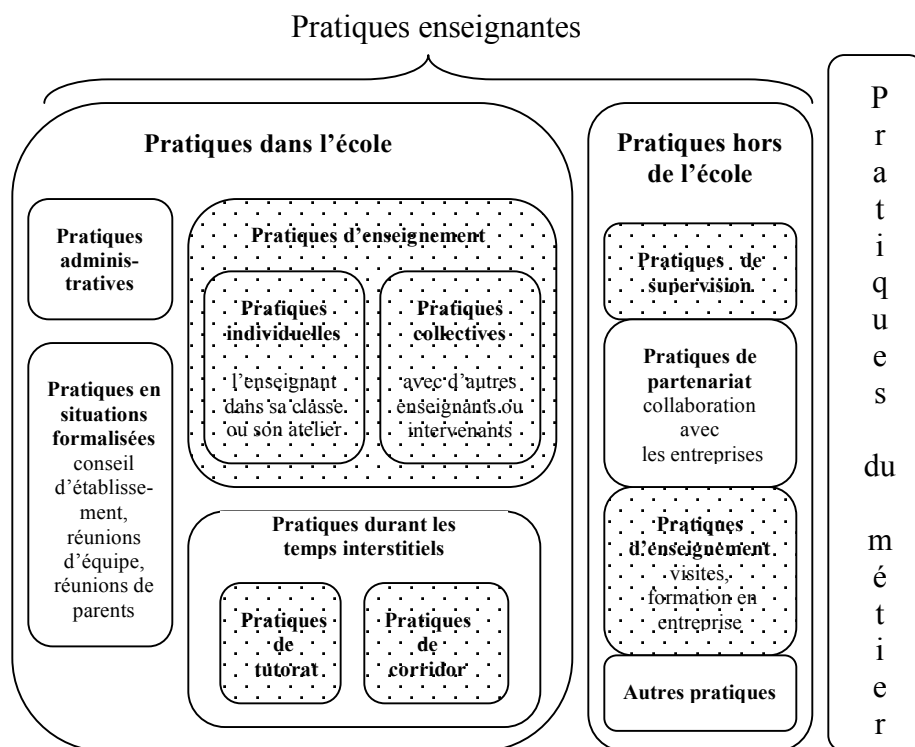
Pratiques enseignantes

Pratiques dans l'école

Pratiques administratives

Pratiques en situations formalisées
conseil d'établissement, réunions d'équipe, réunions de parents

Pratiques d'enseignement

Pratiques individuelles
l'enseignant dans sa classe ou son atelier

Pratiques collectives
avec d'autres enseignants ou intervenants

Pratiques durant les temps interstitiels

Pratiques de tutorat

Pratiques de corridor

Pratiques hors de l'école

Pratiques de supervision

Pratiques de partenariat
collaboration avec les entreprises

Pratiques d'enseignement
visites, formation en entreprise

Autres pratiques

Pratiques du métier